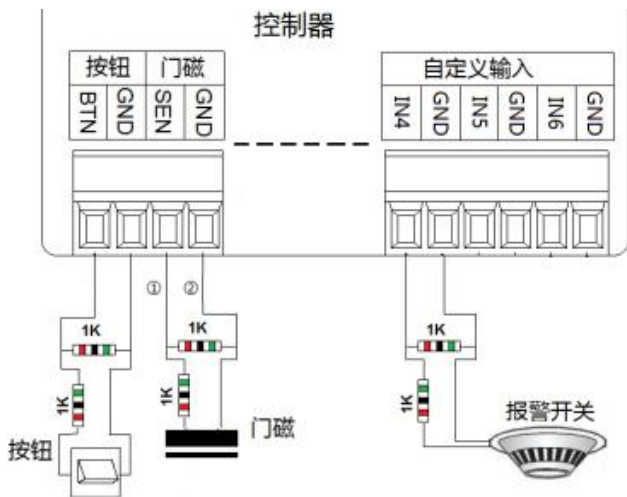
控制器

| 按钮 | | 门磁 | |
|---|---|---|---|
| BTN | GND | SEN | GND |

| 自定义输入 | | | | | |
|---|---|---|---|---|---|
| IN4 | GND | IN5 | GND | IN6 | GND |

①
②
1K
1K
1K
1K
1K
1K
按钮
门磁
报警开关